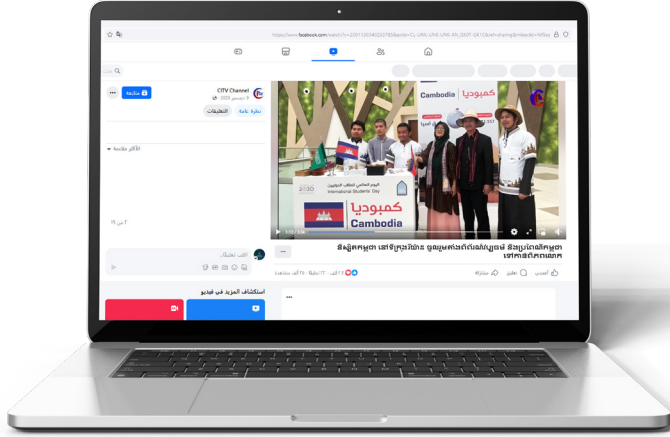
https://www.facebook.com/watch/?v=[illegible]

CITV Channel
٩ ديسمبر ٢٠٢٥
متابعة
نظرة عامة
التعليقات
الأكثر ملاءمة
٢ من ١٩
اكتب تعليقًا...
استكشاف المزيد في فيديو

Cambodia
كمبوديا
Cambodia
كمبوديا
اليوم العالمي للطلاب الدوليين
International Students' Day
2030

និស្សិតកម្ពុជា នៅទីក្រុងរីយ៉ាដ ចូលរួមតាំងពិព័រណ៍វប្បធម៌ និងប្រពៃណីកម្ពុជា នៅការទិវាពិភពលោក

أعجبني
تعليق
مشاركة